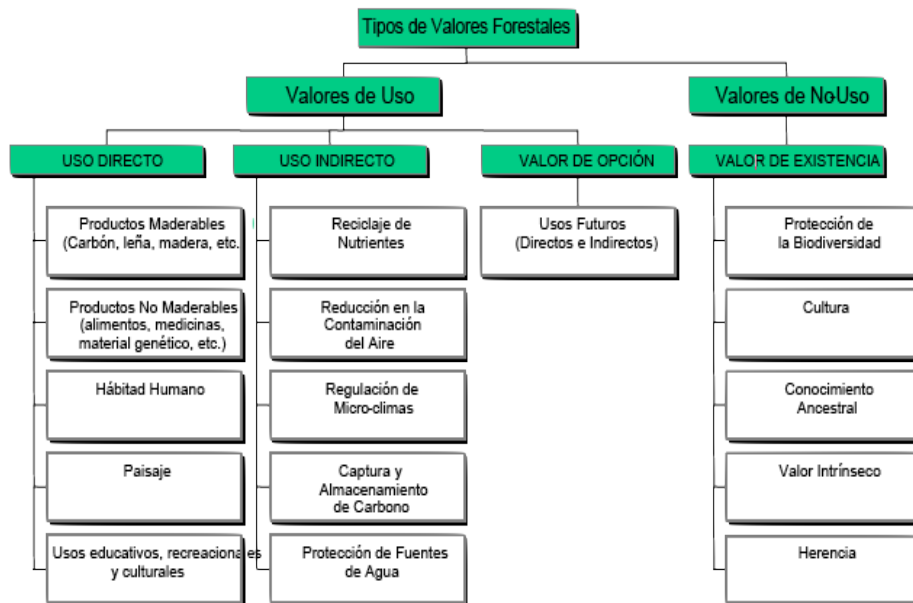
Tipos de Valores Forestales

Valores de Uso

Valores de No-Uso

USO DIRECTO

USO INDIRECTO

VALOR DE OPCIÓN

VALOR DE EXISTENCIA

Productos Maderables (Carbón, leña, madera, etc.

Productos No Maderables (alimentos, medicinas, material genético, etc.)

Hábitad Humano

Paisaje

Usos educativos, recreacionales y culturales

Reciclaje de Nutrientes

Reducción en la Contaminación del Aire

Regulación de Micro-climas

Captura y Almacenamiento de Carbono

Protección de Fuentes de Agua

Usos Futuros (Directos e Indirectos)

Protección de la Biodiversidad

Cultura

Conocimiento Ancestral

Valor Intrínseco

Herencia